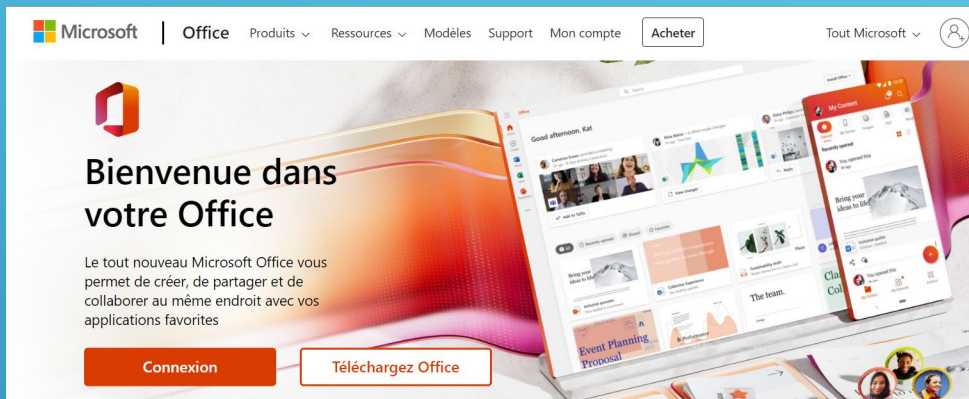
Microsoft | Office Produits ⌄ Ressources ⌄ Modèles Support Mon compte Acheter Tout Microsoft ⌄

Bienvenue dans votre Office

Le tout nouveau Microsoft Office vous permet de créer, de partager et de collaborer au même endroit avec vos applications favorites

Connexion Téléchargez Office

Good afternoon, Kat

My Content

Recently opened

Bring your ideas to life

The team.

Event Planning Proposal

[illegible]